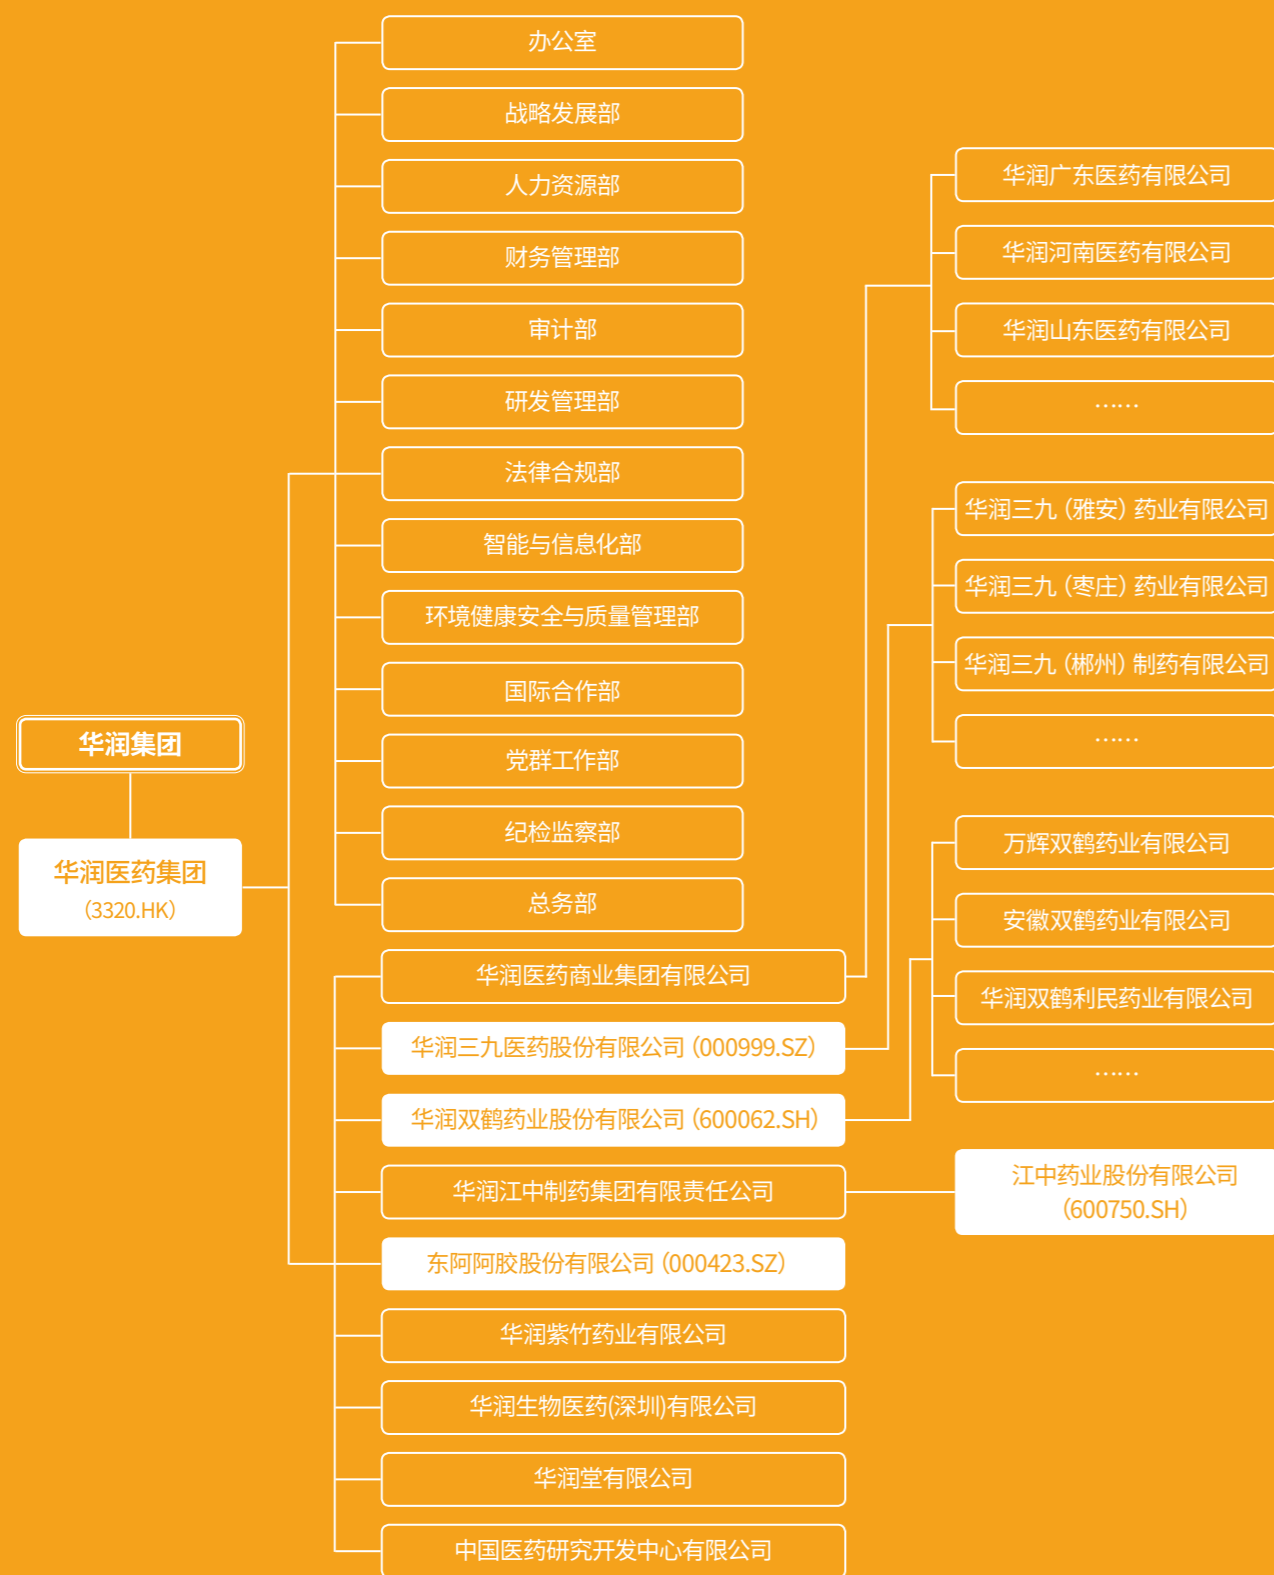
华润集团

华润医药集团
(3320.HK)

办公室

战略发展部

人力资源部

财务管理部

审计部

研发管理部

法律合规部

智能与信息化部

环境健康安全与质量管理部

国际合作部

党群工作部

纪检监察部

总务部

华润医药商业集团有限公司

华润三九医药股份有限公司 (000999.SZ)

华润双鹤药业股份有限公司 (600062.SH)

华润江中制药集团有限责任公司

东阿阿胶股份有限公司 (000423.SZ)

华润紫竹药业有限公司

华润生物医药(深圳)有限公司

华润堂有限公司

中国医药研究开发中心有限公司

华润广东医药有限公司

华润河南医药有限公司

华润山东医药有限公司

......

华润三九 (雅安) 药业有限公司

华润三九 (枣庄) 药业有限公司

华润三九 (郴州) 制药有限公司

......

万辉双鹤药业有限公司

安徽双鹤药业有限公司

华润双鹤利民药业有限公司

......

江中药业股份有限公司
(600750.SH)